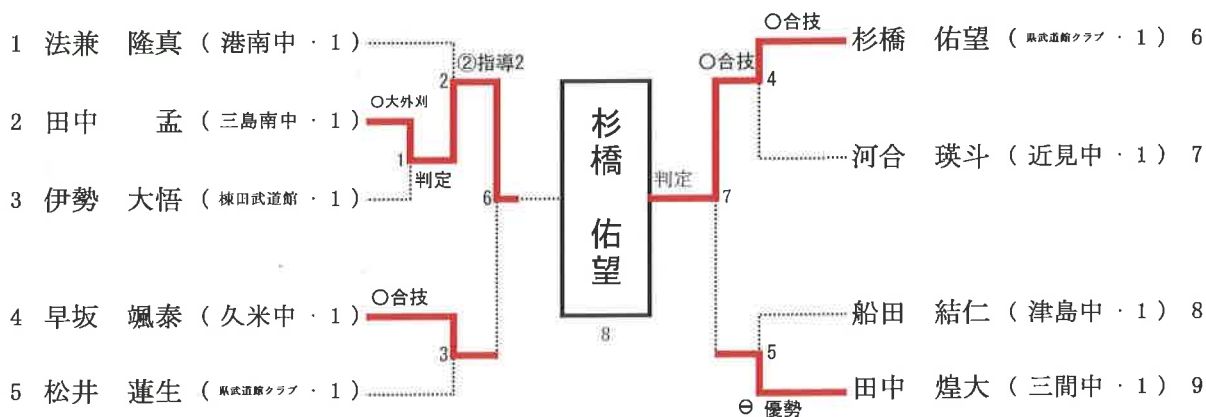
1 法兼 隆真 ( 港南中 · 1 )
2 田中 孟 ( 三島南中 · 1 )
3 伊勢 大悟 ( 棟田武道館 · 1 )
4 早坂 颯泰 ( 久米中 · 1 )
5 松井 蓮生 ( 県武道館クラブ · 1 )

○大外刈
1
判定
2 ②指導2
6
○合技
3

杉橋 佑望
8

判定
7
○合技
4
○合技
5
⊖ 優勢

杉橋 佑望 ( 県武道館クラブ · 1 ) 6
河合 瑛斗 ( 近見中 · 1 ) 7
船田 結仁 ( 津島中 · 1 ) 8
田中 煌大 ( 三間中 · 1 ) 9